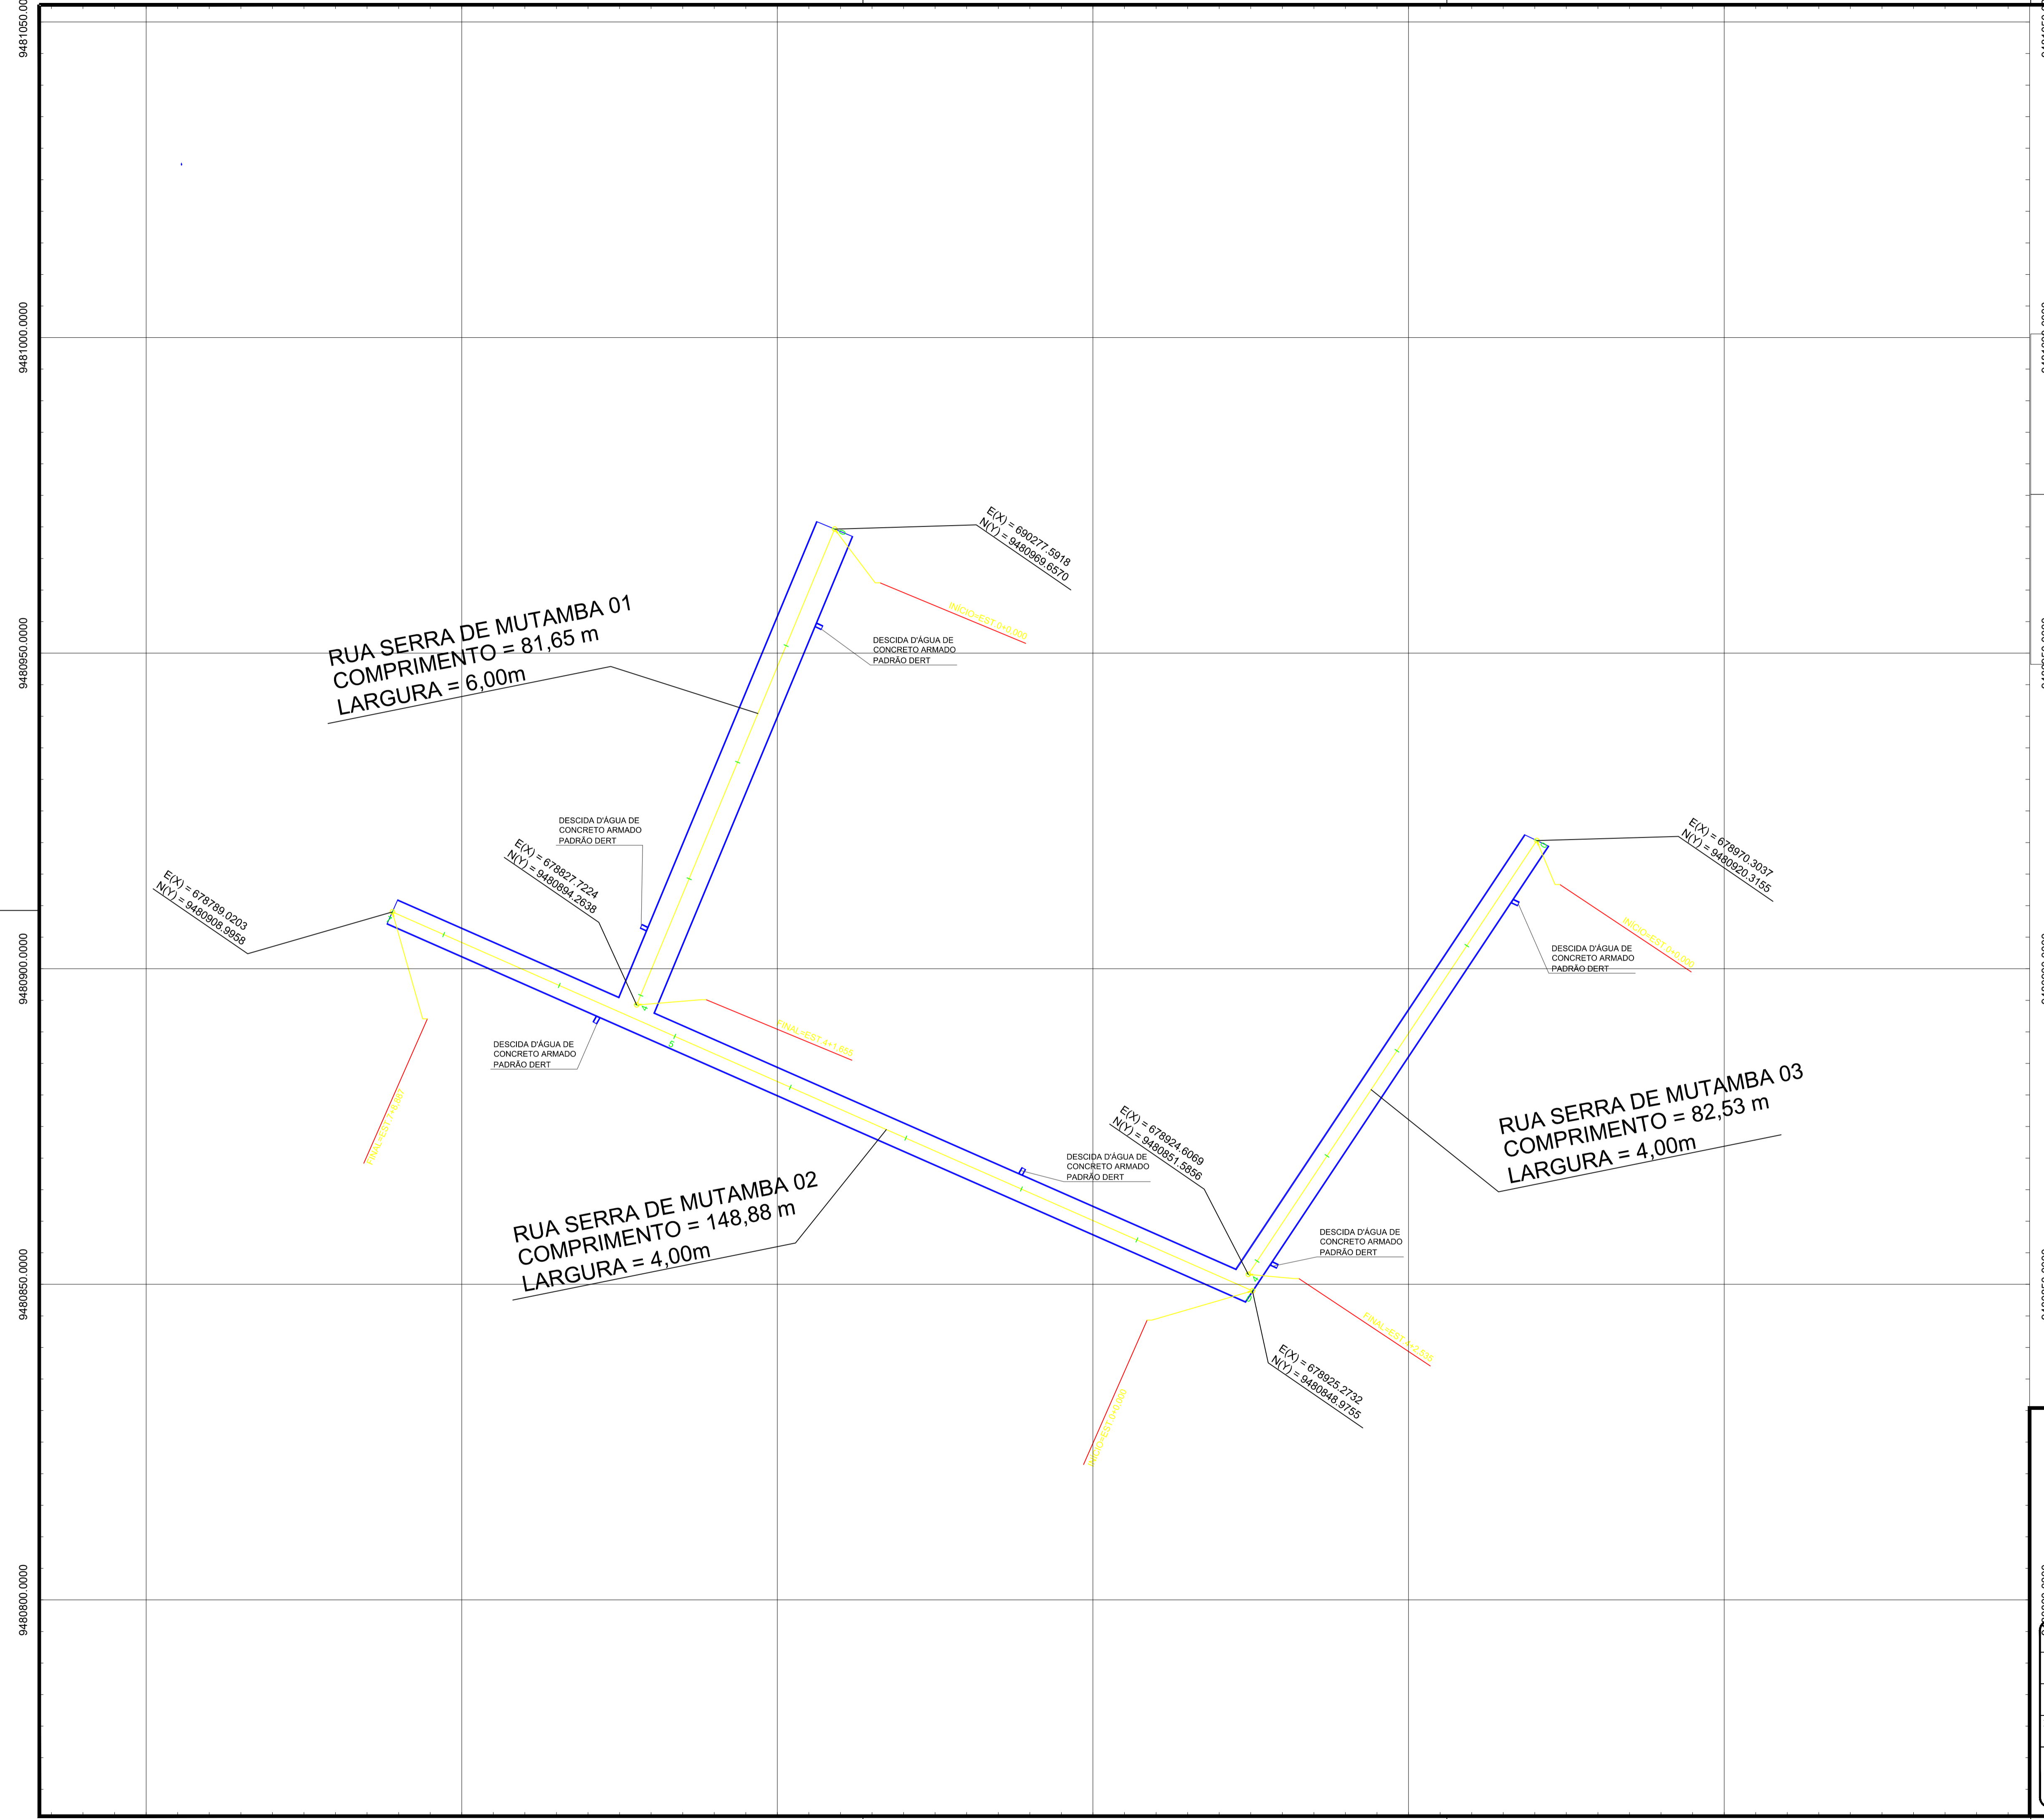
9481050.0000

9481000.0000

9480950.0000

9480900.0000

9480850.0000

9480800.0000

E(X) = 690277,5918
N(Y) = 9480969,6570

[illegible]

DESCIDA D'ÁGUA DE
CONCRETO ARMADO
PADRÃO DERT

RUA SERRA DE MUTAMBA 01
COMPRIMENTO = 81,65 m
LARGURA = 6,00m

DESCIDA D'ÁGUA DE
CONCRETO ARMADO
PADRÃO DERT

E(X) = 678827,7224
N(Y) = 9480894,2638

E(X) = 678789,0203
N(Y) = 9480908,9958

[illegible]

DESCIDA D'ÁGUA DE
CONCRETO ARMADO
PADRÃO DERT

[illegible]

E(X) = 678970,3037
N(Y) = 9480920,3155

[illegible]

DESCIDA D'ÁGUA DE
CONCRETO ARMADO
PADRÃO DERT

RUA SERRA DE MUTAMBA 03
COMPRIMENTO = 82,53 m
LARGURA = 4,00m

E(X) = 678924,6069
N(Y) = 9480851,5856

DESCIDA D'ÁGUA DE
CONCRETO ARMADO
PADRÃO DERT

DESCIDA D'ÁGUA DE
CONCRETO ARMADO
PADRÃO DERT

RUA SERRA DE MUTAMBA 02
COMPRIMENTO = 148,88 m
LARGURA = 4,00m

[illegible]

E(X) = 678925,2732
N(Y) = 9480848,9755

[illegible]